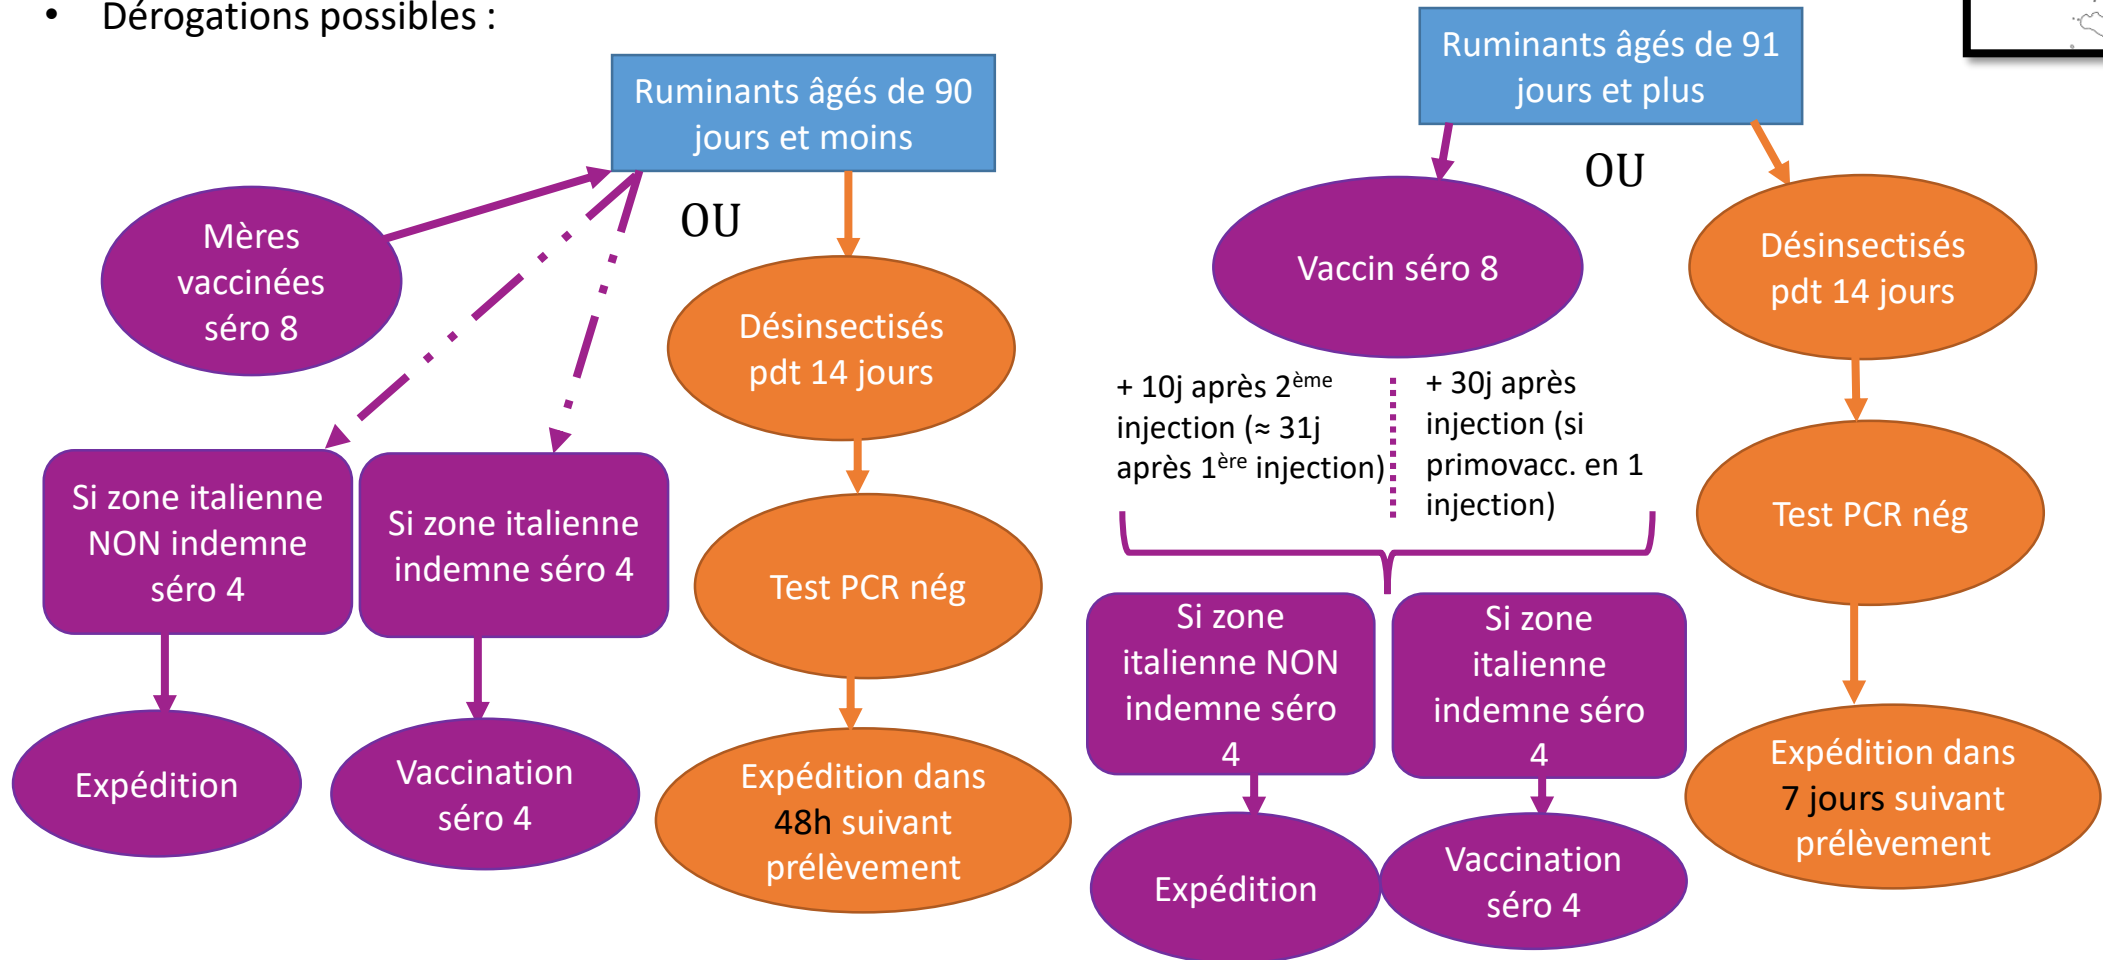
• Dérogations possibles :

Ruminants âgés de 90 jours et moins

OU

Mères vaccinées séro 8

Désinsectisés pdt 14 jours

Test PCR nég

Expédition dans 48h suivant prélèvement

Si zone italienne NON indemne séro 4

Si zone italienne indemne séro 4

Expédition

Vaccination séro 4

Ruminants âgés de 91 jours et plus

OU

Vaccin séro 8

Désinsectisés pdt 14 jours

+ 10j après 2$^{ème}$ injection (≈ 31j après 1$^{ère}$ injection)

+ 30j après injection (si primovacc. en 1 injection)

Test PCR nég

Si zone italienne NON indemne séro 4

Si zone italienne indemne séro 4

Expédition dans 7 jours suivant prélèvement

Expédition

Vaccination séro 4